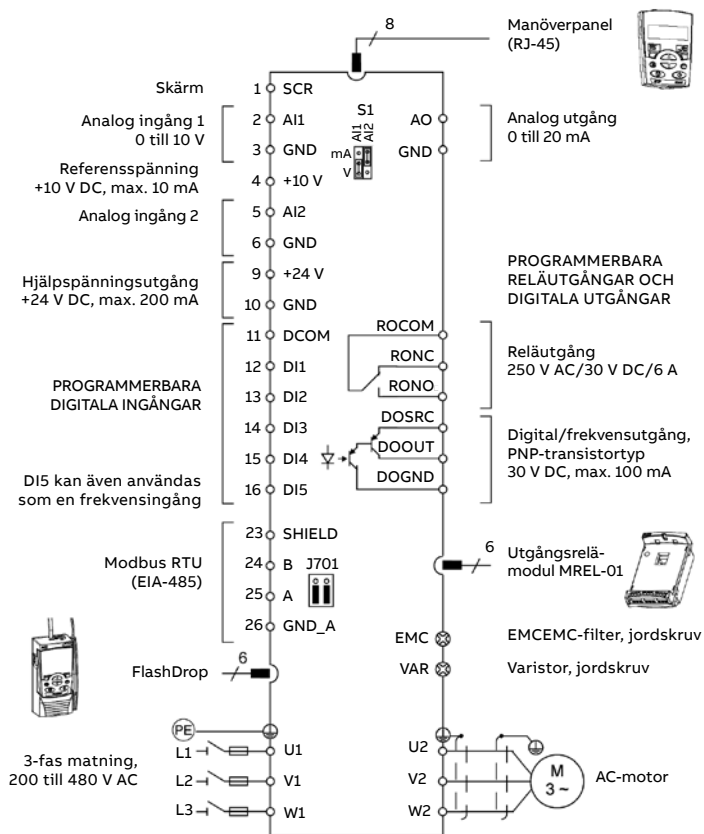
8
Manöverpanel (RJ-45)

Skärm
1 SCR
S1
AI1
AI2
Analog ingång 1
0 till 10 V
2 AI1
AO
Analog utgång
0 till 20 mA
3 GND
mA
V
GND
Referensspänning
+10 V DC, max. 10 mA
4 +10 V
Analog ingång 2
5 AI2
6 GND
Hjälpspänningsutgång
+24 V DC, max. 200 mA
9 +24 V
10 GND
PROGRAMMERBARA RELÄUTGÅNGAR OCH DIGITALA UTGÅNGAR
11 DCOM
ROCOM
PROGRAMMERBARA DIGITALA INGÅNGAR
12 DI1
RONC
Reläutgång
250 V AC/30 V DC/6 A
13 DI2
RONO
14 DI3
DOSRC
15 DI4
DOOUT
Digital/frekvensutgång, PNP-transistortyp
30 V DC, max. 100 mA
DI5 kan även användas som en frekvensingång
16 DI5
DOGND
23 SHIELD
Modbus RTU (EIA-485)
24 B
J701
6
Utgångsrelä-modul MREL-01
25 A
26 GND_A
EMC
EMCEMC-filter, jordskruv
FlashDrop
6
VAR
Varistor, jordskruv
PE
3-fas matning, 200 till 480 V AC
L1
U1
U2
L2
V1
V2
M
3 ~
AC-motor
L3
W1
W2